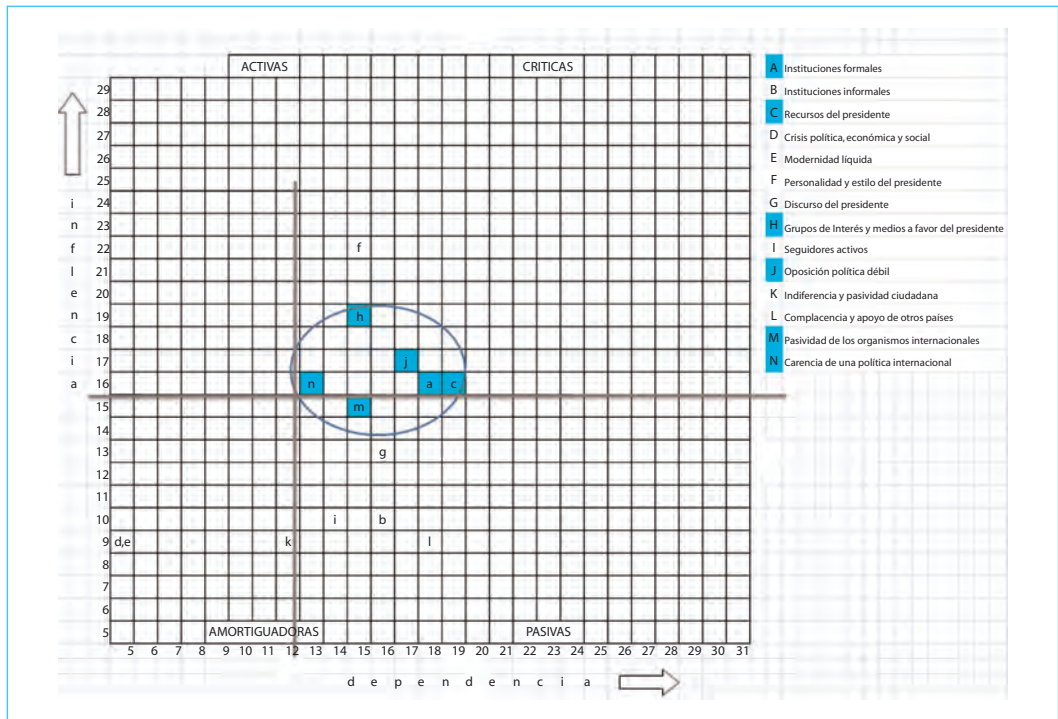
ACTIVAS

CRITICAS

AMORTIGUADORAS

PASIVAS

i n f l u e n c i a

29
28
27
26
25
24
23
22
21
20
19
18
17
16
15
14
13
12
11
10
9
8
7
6
5

f
h
j
n
a
c
m
g
i
b
d,e
k
l

5 6 7 8 9 10 11 12 13 14 15 16 17 18 19 20 21 22 23 24 25 26 27 28 29 30 31

d e p e n d e n c i a

A Instituciones formales
B Instituciones informales
C Recursos del presidente
D Crisis política, económica y social
E Modernidad líquida
F Personalidad y estilo del presidente
G Discurso del presidente
H Grupos de Interés y medios a favor del presidente
I Seguidores activos
J Oposición política débil
K Indiferencia y pasividad ciudadana
L Complacencia y apoyo de otros países
M Pasividad de los organismos internacionales
N Carencia de una política internacional